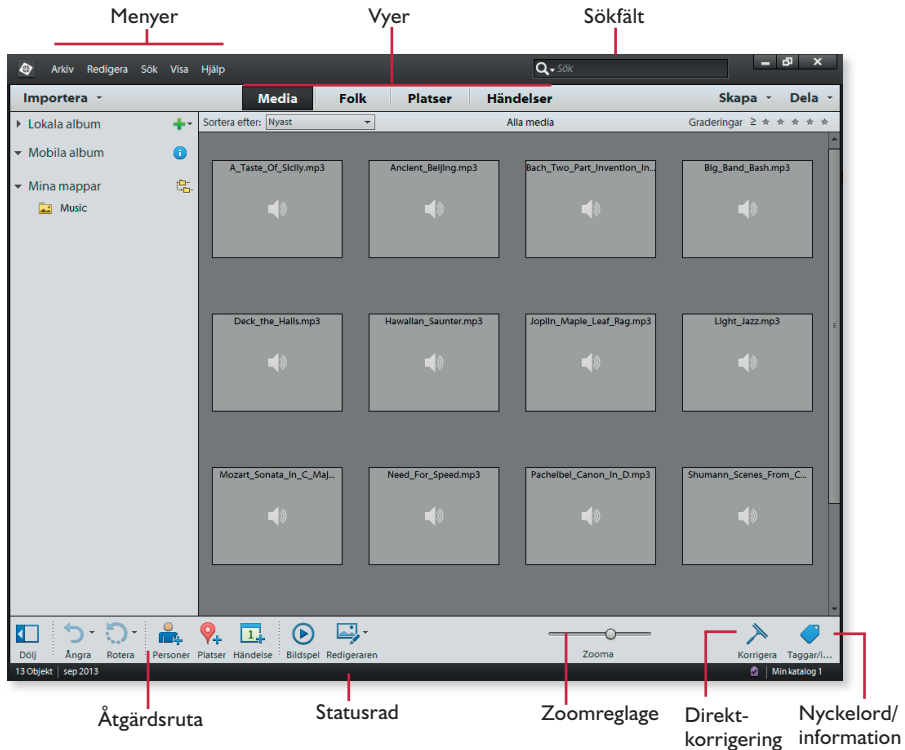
Menyer

Vyer

Sökfält

Arkiv Redigera Sök Visa Hjälp

Sök

Importera

Media Folk Platser Händelser

Skapa Dela

Lokala album

Mobila album

Mina mappar

Music

Sortera efter: Nyast

Alla media

Graderingar ≥ ★ ★ ★ ★ ★

A_Taste_Of_Sicily.mp3

Ancient_Beijing.mp3

Bach_Two_Part_Invention_In...

Big_Band_Bash.mp3

Deck_the_Halls.mp3

Hawaiian_Saunter.mp3

Joplin_Maple_Leaf_Rag.mp3

Light_Jazz.mp3

Mozart_Sonata_In_C_Maj...

Need_For_Speed.mp3

Pachelbel_Canon_In_D.mp3

Shumann_Scenes_From_C...

Dölj

Ångra

Rotera

Personer

Platser

Händelse

Bildspel

Redigeraren

Zooma

Korrigera

Taggar/i...

13 Objekt | sep 2013

Min katalog 1

Åtgärdsruta

Statusrad

Zoomreglage

Direktkorrigering

Nyckelord/ information